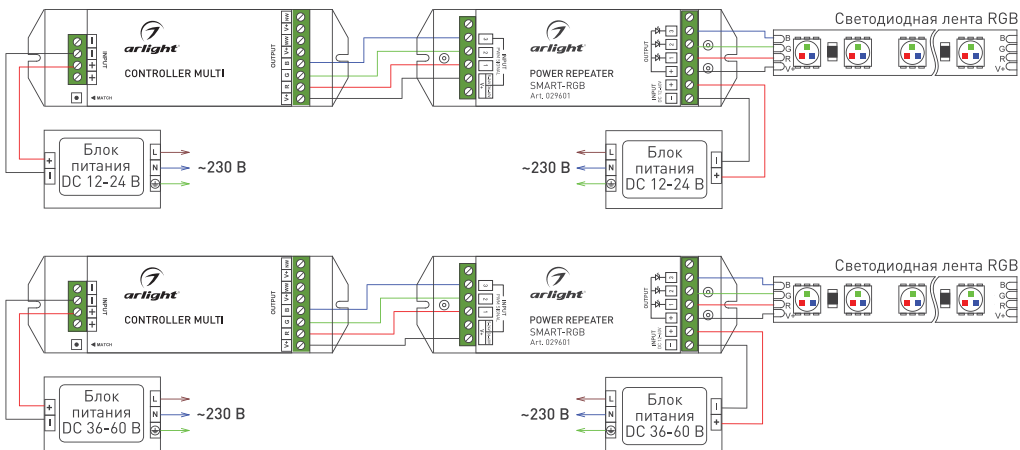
arlight
CONTROLLER MULTI
INPUT
−
−
+
+
MATCH
OUTPUT
V+ / WW
B
G
R
V+

arlight
POWER REPEATER
SMART-RGB
Art. 029601
INPUT
OUTPUT
INPUT
12–60 VDC
Светодиодная лента RGB
B
G
R
V+

Блок питания DC 12-24 В
+
−
L
N
~230 В

~230 В
L
N
Блок питания DC 12-24 В
−
+

arlight
CONTROLLER MULTI
INPUT
−
−
+
+
MATCH
OUTPUT
V+ / WW
B
G
R
V+

arlight
POWER REPEATER
SMART-RGB
Art. 029601
INPUT
OUTPUT
INPUT
12–60 VDC
Светодиодная лента RGB
B
G
R
V+

Блок питания DC 36-60 В
+
−
L
N
~230 В

~230 В
L
N
Блок питания DC 36-60 В
−
+